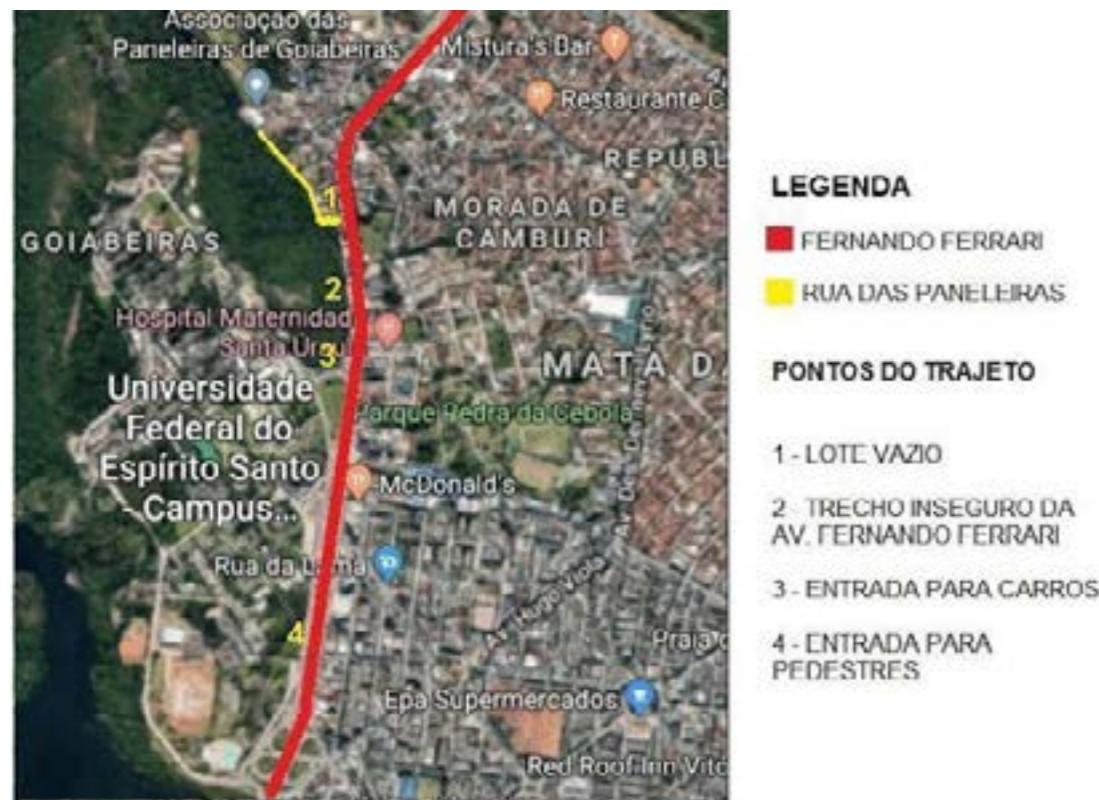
Associação das Paneleiras de Goiabeiras

Mistura's Bar

Restaurante C

REPUBL

1

MORADA DE CAMBURI

GOIABEIRAS

2

Hospital Maternidad Santa Ur

3

MATA D

Universidade Federal do Espírito Santo - Campus...

Parque Pedra da Cebola

McDonald's

Rua da Lama

Av. Hugo Viola

Av. Dr. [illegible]

4

Praia

Epa Supermercados

Red Roof Inn Vit

LEGENDA

FERNANDO FERRARI

RUA DAS PANELEIRAS

PONTOS DO TRAJETO

1 - LOTE VAZIO

2 - TRECHO INSEGURO DA AV. FERNANDO FERRARI

3 - ENTRADA PARA CARROS

4 - ENTRADA PARA PEDESTRES